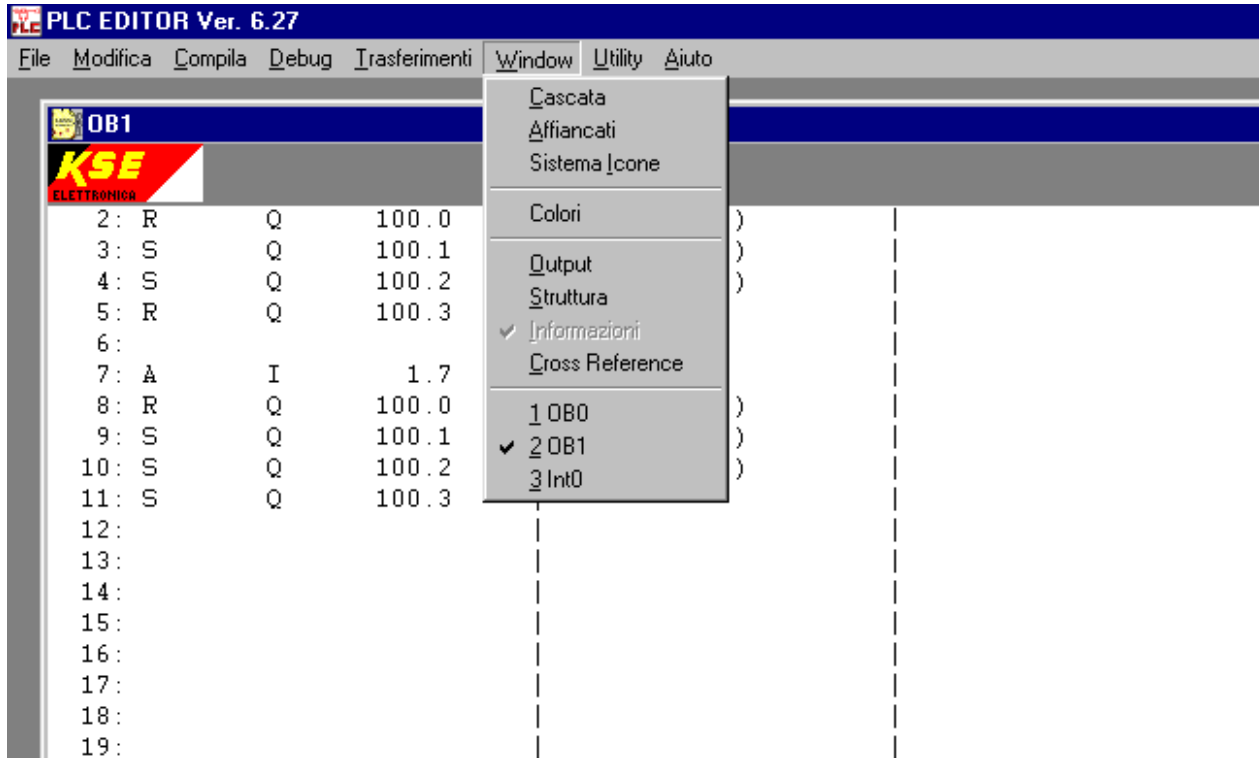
PLC EDITOR Ver. 6.27

File Modifica Compila Debug Trasferimenti Window Utility Aiuto

OB1

KSE ELETTRONICA

2: R Q 100.0 )
3: S Q 100.1 )
4: S Q 100.2 )
5: R Q 100.3
6:
7: A I 1.7
8: R Q 100.0 )
9: S Q 100.1 )
10: S Q 100.2 )
11: S Q 100.3
12:
13:
14:
15:
16:
17:
18:
19:

Cascata
Affiancati
Sistema Icone
Colori
Output
Struttura
✓ Informazioni
Cross Reference
1 OB0
✓ 2 OB1
3 Int0